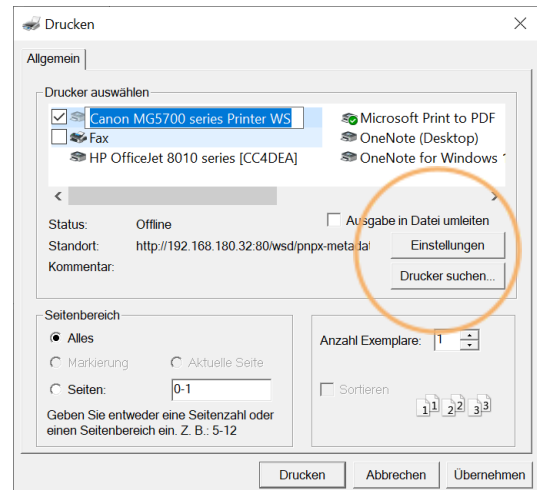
Drucken

Allgemein

Drucker auswählen

Canon MG5700 series Printer WS
Fax
HP OfficeJet 8010 series [CC4DEA]
Microsoft Print to PDF
OneNote (Desktop)
OneNote for Windows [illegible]

Status: Offline
Standort: http://192.168.180.32:80/wsd/pnpx-metada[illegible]
Kommentar:

Ausgabe in Datei umleiten
Einstellungen
Drucker suchen...

Seitenbereich
Alles
Markierung
Aktuelle Seite
Seiten: 0-1
Geben Sie entweder eine Seitenzahl oder einen Seitenbereich ein. Z. B.: 5-12

Anzahl Exemplare: 1
Sortieren
1 1 2 2 3 3

Drucken
Abbrechen
Übernehmen